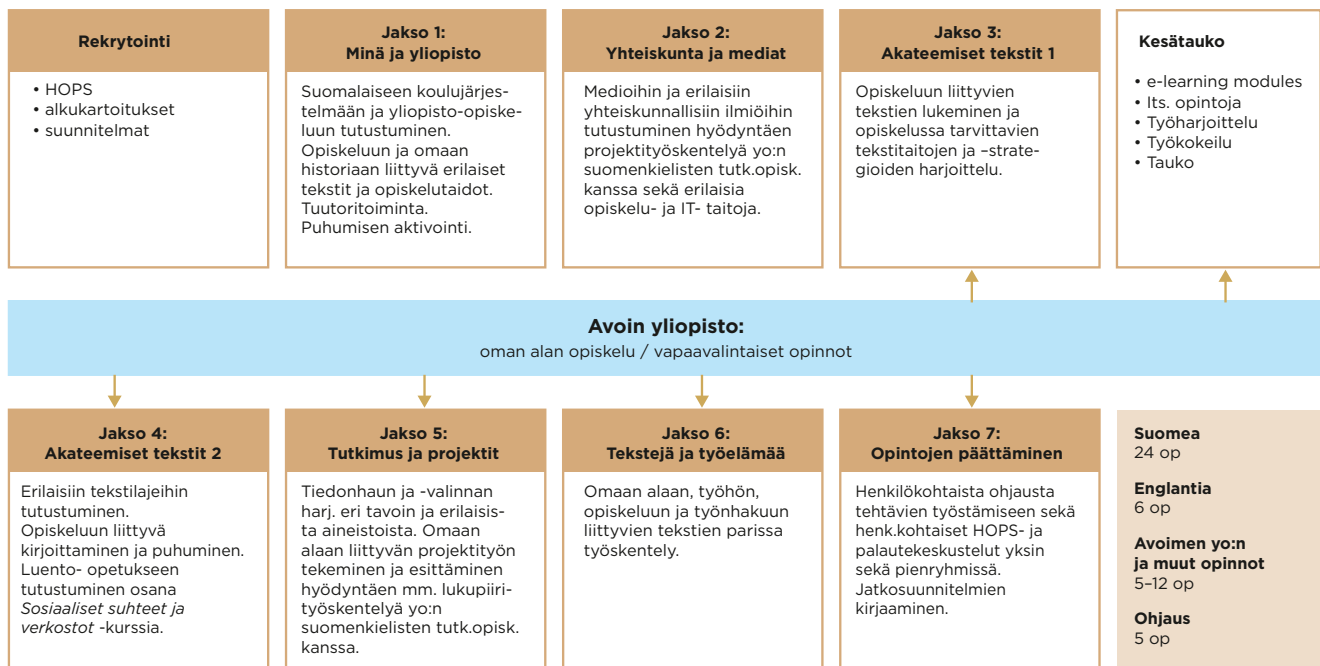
Rekrytointi

• HOPS
• alkukartoitukset
• suunnitelmat

Jakso 1:
Minä ja yliopisto

Suomalaiseen koulujärjestelmään ja yliopisto-opiskeluun tutustuminen. Opiskeluun ja omaan historiaan liittyvä erilaiset tekstit ja opiskelutaidot. Tuutoritoiminta. Puhumisen aktivointi.

Jakso 2:
Yhteiskunta ja mediat

Medioihin ja erilaisiin yhteiskunnallisiin ilmiöihin tutustuminen hyödyntäen projektityöskentelyä yo:n suomenkielisten tutk.opisk. kanssa sekä erilaisia opiskelu- ja IT- taitoja.

Jakso 3:
Akateemiset tekstit 1

Opiskeluun liittyvien tekstien lukeminen ja opiskelussa tarvittavien tekstitaitojen ja –strategioiden harjoittelu.

Kesätauko

• e-learning modules
• Its. opintoja
• Työharjoittelu
• Työkokeilu
• Tauko

Avoin yliopisto:
oman alan opiskelu / vapaavalintaiset opinnot

Jakso 4:
Akateemiset tekstit 2

Erilaisiin tekstilajeihin tutustuminen. Opiskeluun liittyvä kirjoittaminen ja puhuminen. Luento- opetukseen tutustuminen osana *Sosiaaliset suhteet ja verkostot* -kurssia.

Jakso 5:
Tutkimus ja projektit

Tiedonhaun ja -valinnan harj. eri tavoin ja erilaisista aineistoista. Omaan alaan liittyvän projektityön tekeminen ja esittäminen hyödyntäen mm. lukupiirityöskentelyä yo:n suomenkielisten tutk.opisk. kanssa.

Jakso 6:
Tekstejä ja työelämää

Omaan alaan, työhön, opiskeluun ja työnhakuun liittyvien tekstien parissa työskentely.

Jakso 7:
Opintojen päättäminen

Henkilökohtaista ohjausta tehtävien työstämiseen sekä henk.kohtaiset HOPS- ja palautekeskustelut yksin sekä pienryhmissä. Jatkosuunnitelmien kirjaaminen.

Suomea
24 op

Englantia
6 op

Avoimen yo:n ja muut opinnot
5–12 op

Ohjaus
5 op